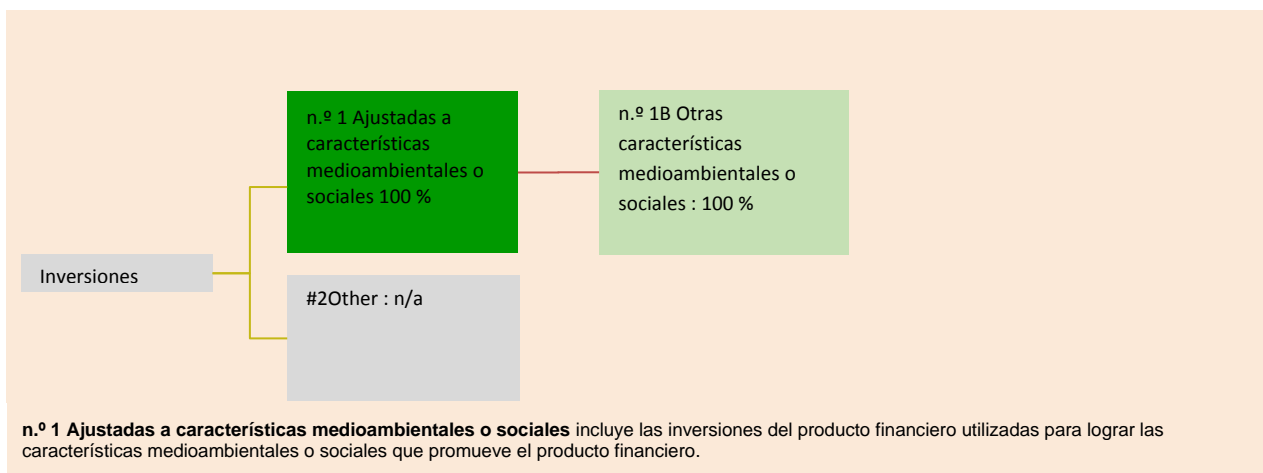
Inversiones

n.º 1 Ajustadas a características medioambientales o sociales 100 %

n.º 1B Otras características medioambientales o sociales : 100 %

#2Other : n/a

**n.º 1 Ajustadas a características medioambientales o sociales** incluye las inversiones del producto financiero utilizadas para lograr las características medioambientales o sociales que promueve el producto financiero.